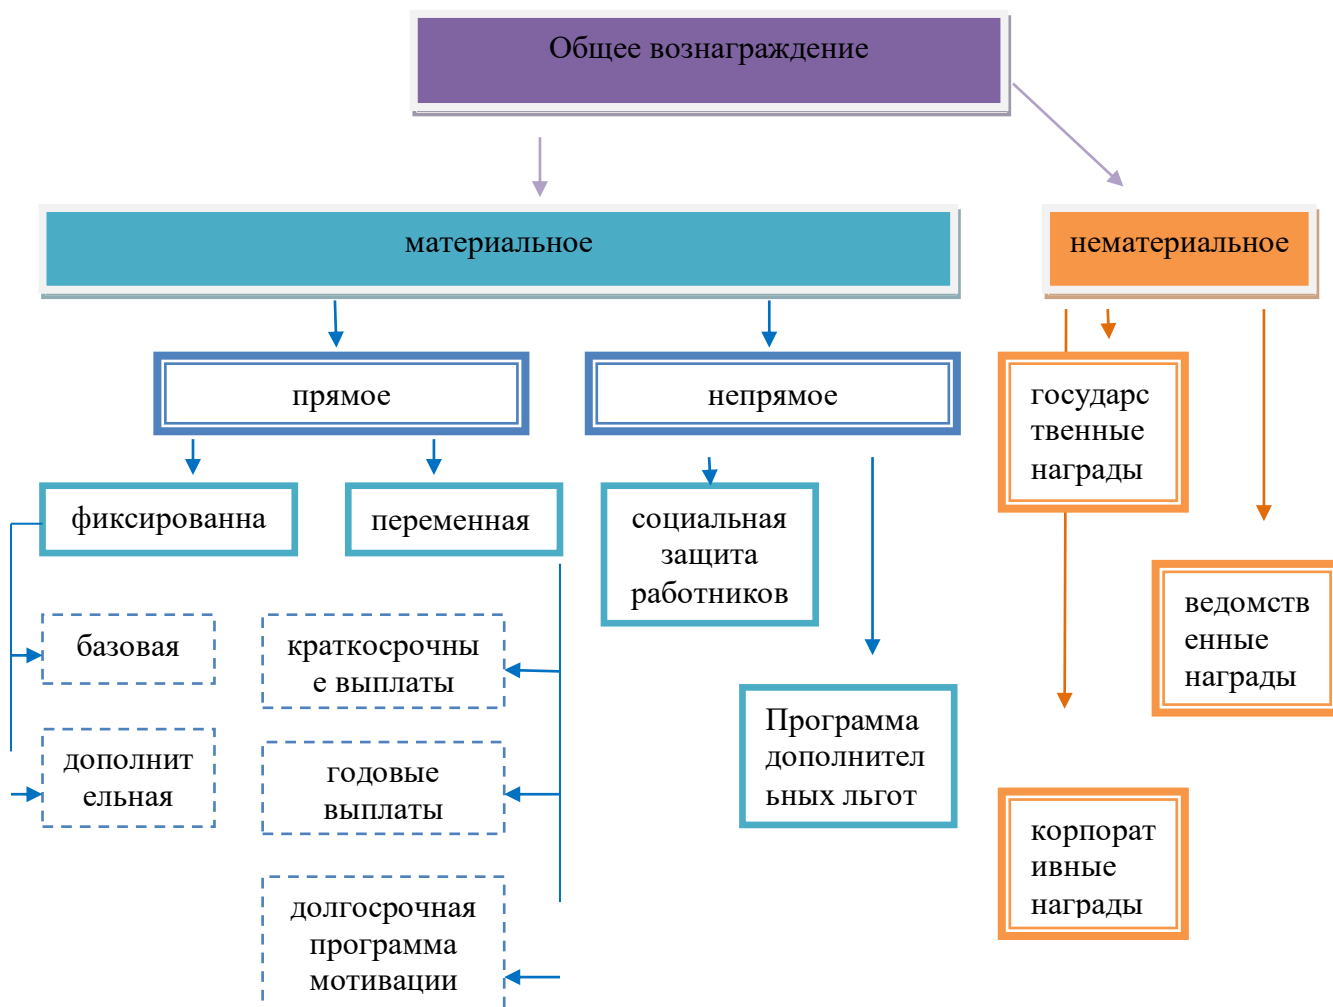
Общее вознаграждение

материальное

нематериальное

прямое

непрямое

фиксированна

переменная

социальная защита работников

государс твенные награды

ведомств енные награды

базовая

краткосрочны е выплаты

дополнит ельная

годовые выплаты

Программа дополнител ьных льгот

корпорат ивные награды

долгосрочная программа мотивации